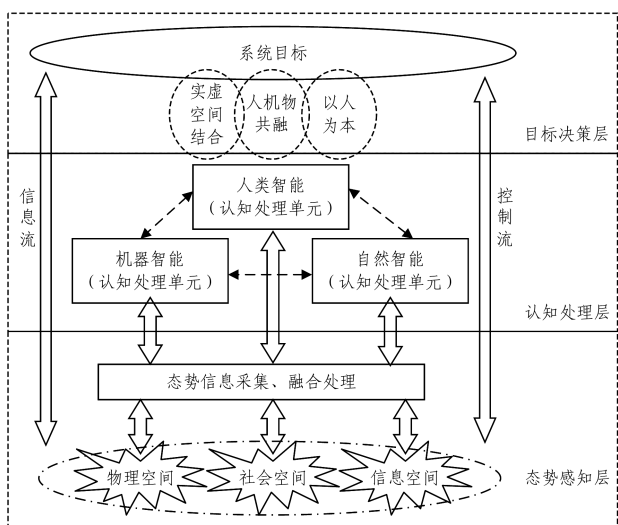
系统目标

实虚空间结合

人机物共融

以人为本

目标决策层

信息流

人类智能（认知处理单元）

控制流

机器智能（认知处理单元）

自然智能（认知处理单元）

认知处理层

态势信息采集、融合处理

物理空间

社会空间

信息空间

态势感知层